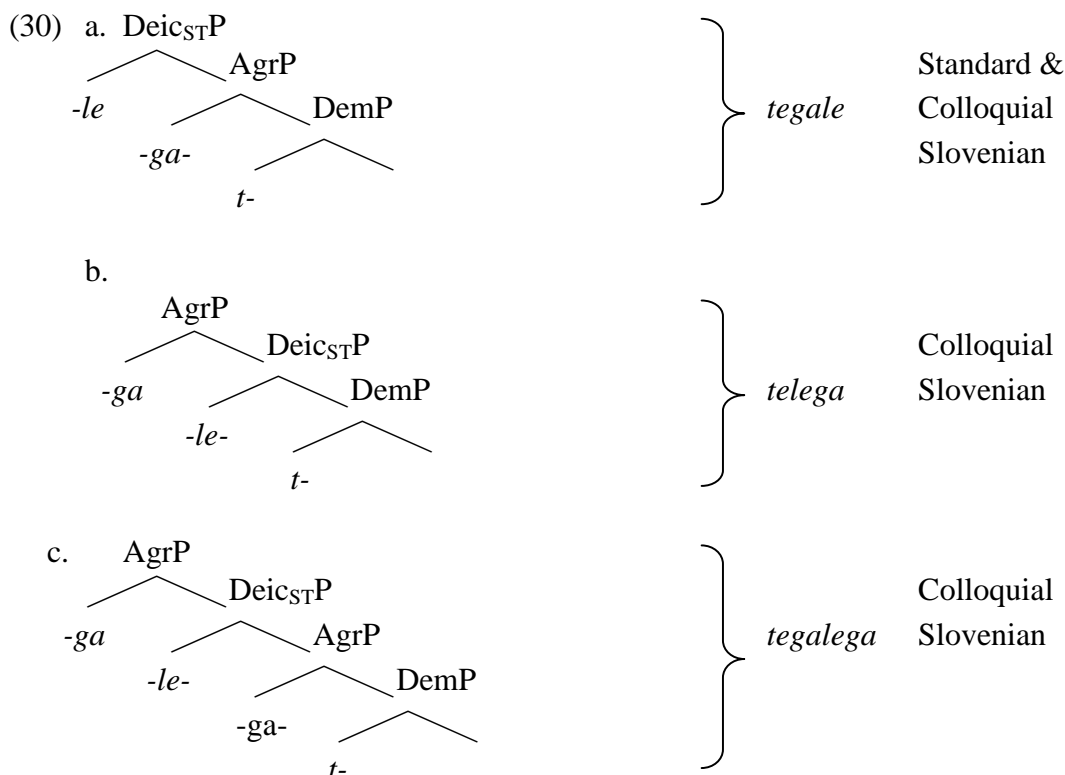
(30) a. Deic$_{ST}$P

AgrP

-le

DemP

-ga-

t-

tegale

Standard & Colloquial Slovenian

b.

AgrP

Deic$_{ST}$P

-ga

DemP

-le-

t-

telega

Colloquial Slovenian

c. AgrP

Deic$_{ST}$P

-ga

AgrP

-le-

DemP

-ga-

t-

tegalega

Colloquial Slovenian